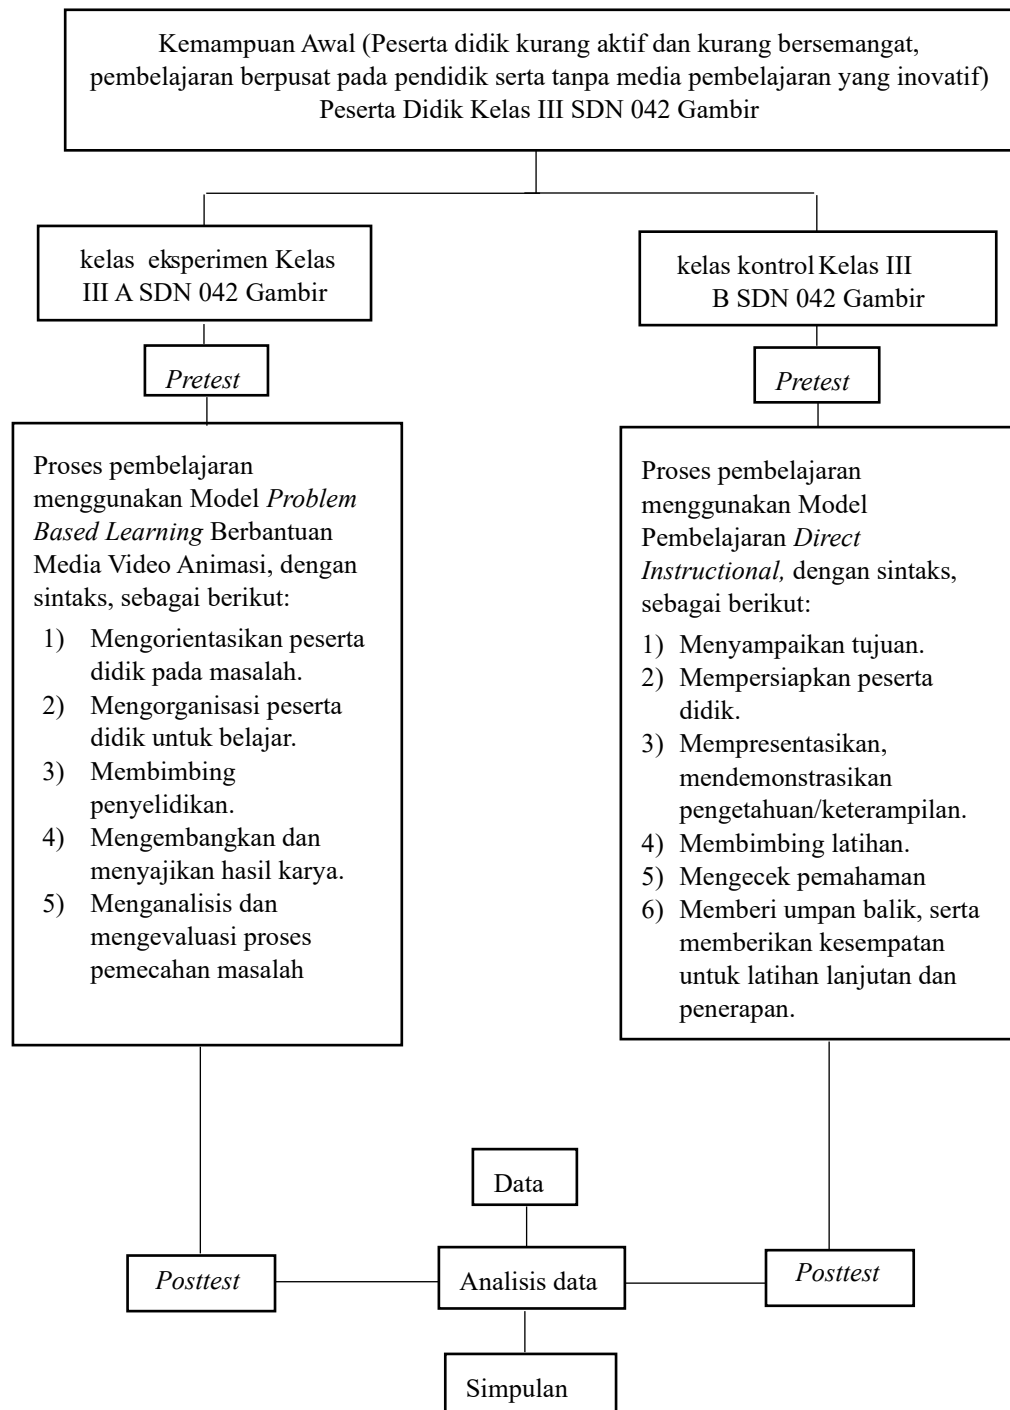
Kemampuan Awal (Peserta didik kurang aktif dan kurang bersemangat, pembelajaran berpusat pada pendidik serta tanpa media pembelajaran yang inovatif) Peserta Didik Kelas III SDN 042 Gambir

kelas eksperimen Kelas III A SDN 042 Gambir

Pretest

Proses pembelajaran menggunakan Model Problem Based Learning Berbantuan Media Video Animasi, dengan sintaks, sebagai berikut:
1) Mengorientasikan peserta didik pada masalah.
2) Mengorganisasi peserta didik untuk belajar.
3) Membimbing penyelidikan.
4) Mengembangkan dan menyajikan hasil karya.
5) Menganalisis dan mengevaluasi proses pemecahan masalah

kelas kontrol Kelas III B SDN 042 Gambir

Pretest

Proses pembelajaran menggunakan Model Pembelajaran Direct Instructional, dengan sintaks, sebagai berikut:
1) Menyampaikan tujuan.
2) Mempersiapkan peserta didik.
3) Mempresentasikan, mendemonstrasikan pengetahuan/keterampilan.
4) Membimbing latihan.
5) Mengecek pemahaman
6) Memberi umpan balik, serta memberikan kesempatan untuk latihan lanjutan dan penerapan.

Data

Posttest

Analisis data

Posttest

Simpulan